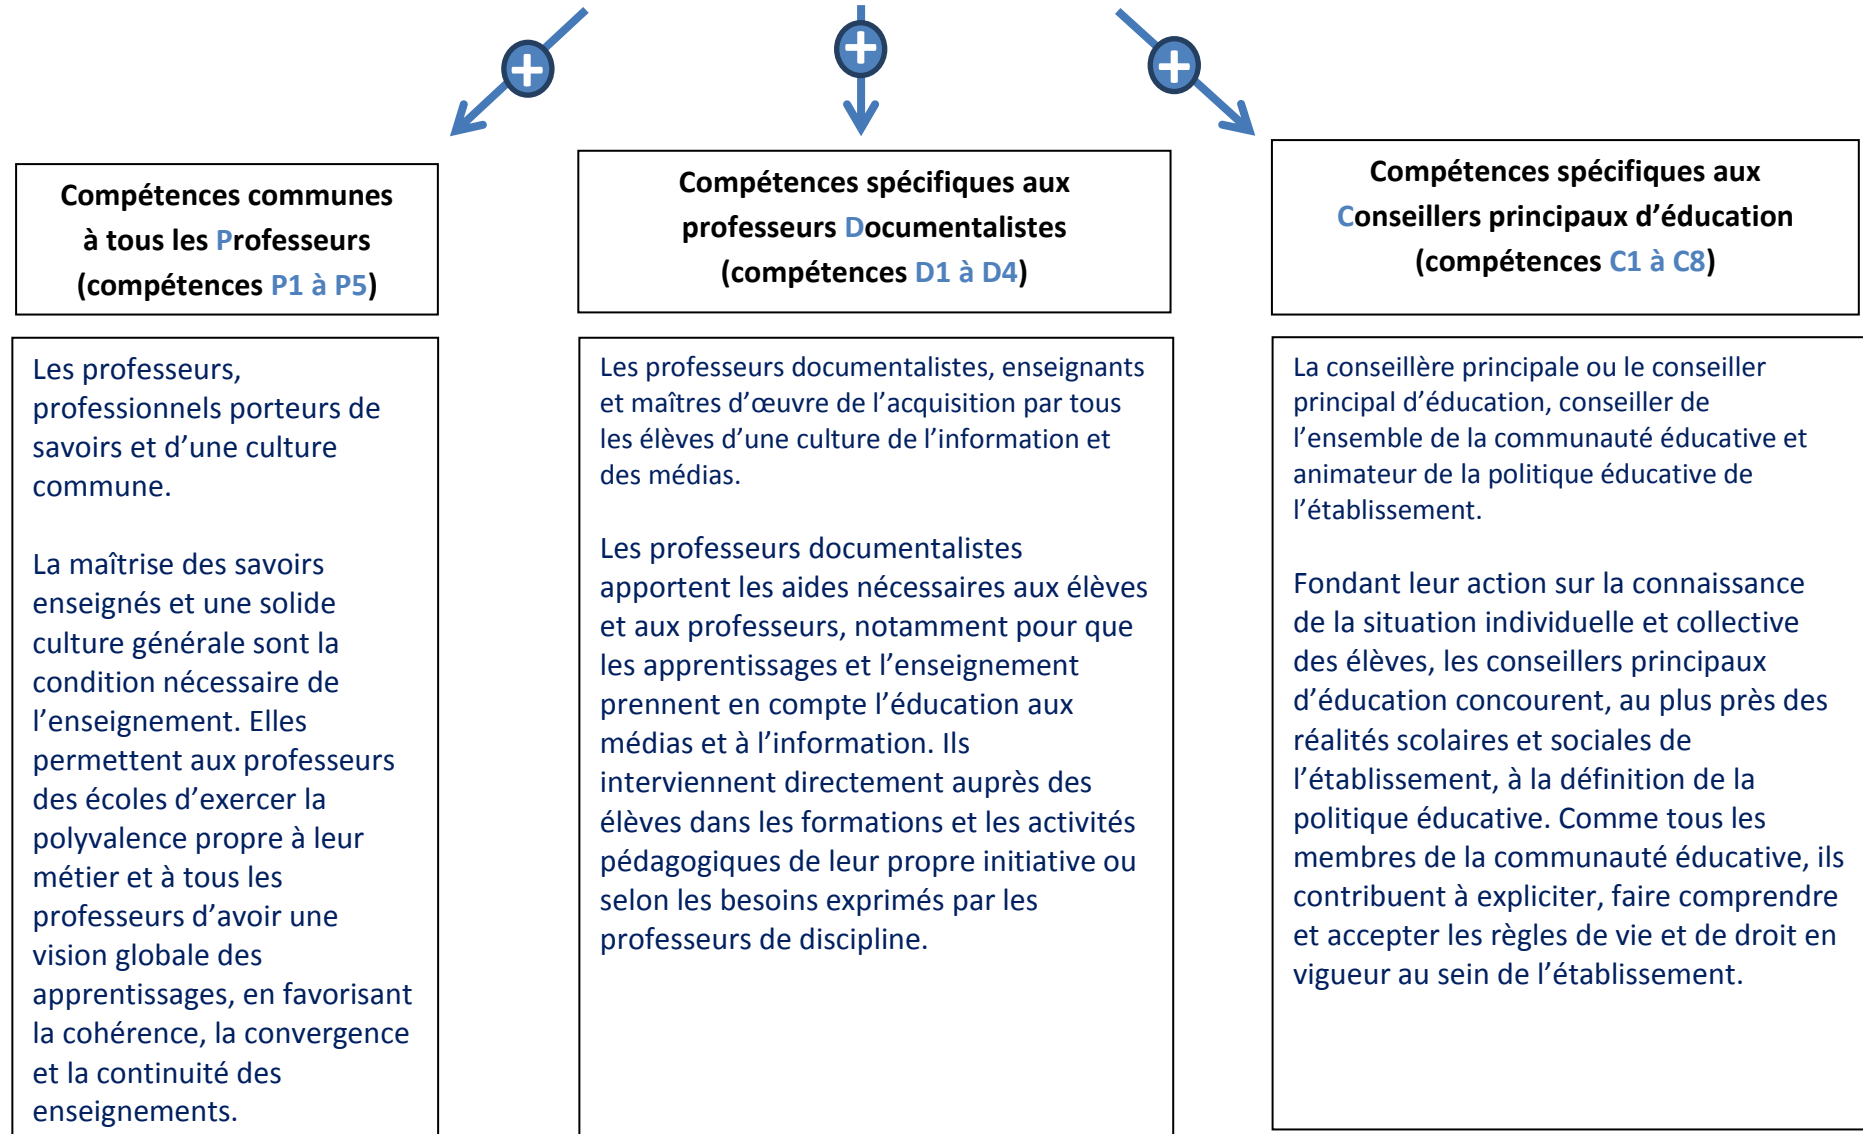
Compétences communes à tous les Professeurs (compétences P1 à P5)

Les professeurs, professionnels porteurs de savoirs et d'une culture commune.

La maîtrise des savoirs enseignés et une solide culture générale sont la condition nécessaire de l'enseignement. Elles permettent aux professeurs des écoles d'exercer la polyvalence propre à leur métier et à tous les professeurs d'avoir une vision globale des apprentissages, en favorisant la cohérence, la convergence et la continuité des enseignements.

Compétences spécifiques aux professeurs Documentalistes (compétences D1 à D4)

Les professeurs documentalistes, enseignants et maîtres d'œuvre de l'acquisition par tous les élèves d'une culture de l'information et des médias.

Les professeurs documentalistes apportent les aides nécessaires aux élèves et aux professeurs, notamment pour que les apprentissages et l'enseignement prennent en compte l'éducation aux médias et à l'information. Ils interviennent directement auprès des élèves dans les formations et les activités pédagogiques de leur propre initiative ou selon les besoins exprimés par les professeurs de discipline.

Compétences spécifiques aux Conseillers principaux d'éducation (compétences C1 à C8)

La conseillère principale ou le conseiller principal d'éducation, conseiller de l'ensemble de la communauté éducative et animateur de la politique éducative de l'établissement.

Fondant leur action sur la connaissance de la situation individuelle et collective des élèves, les conseillers principaux d'éducation concourent, au plus près des réalités scolaires et sociales de l'établissement, à la définition de la politique éducative. Comme tous les membres de la communauté éducative, ils contribuent à expliciter, faire comprendre et accepter les règles de vie et de droit en vigueur au sein de l'établissement.